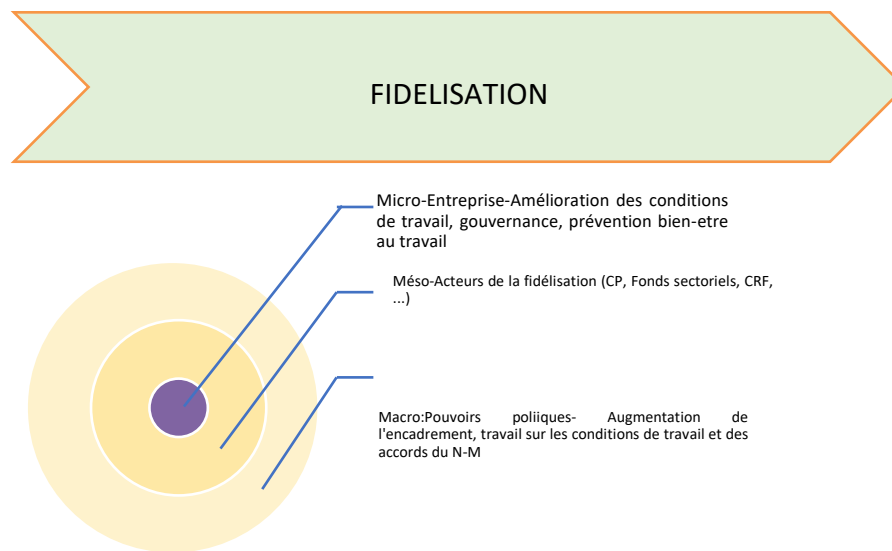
FIDELISATION

Micro-Entreprise-Amélioration des conditions de travail, gouvernance, prévention bien-etre au travail

Méso-Acteurs de la fidélisation (CP, Fonds sectoriels, CRF, ...)

Macro:Pouvoirs poliiques- Augmentation de l'encadrement, travail sur les conditions de travail et des accords du N-M